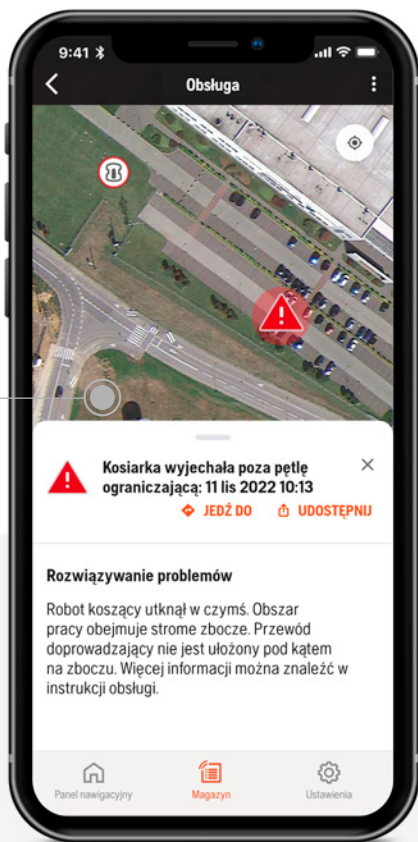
9:41

Obsługa

Kosiarka wyjechała poza pętlę ograniczającą: 11 lis 2022 10:13

JEDŹ DO

UDOSTĘPNIJ

Rozwiązywanie problemów

Robot koszący utknął w czymś. Obszar pracy obejmuje strome zbocze. Przewód doprowadzający nie jest ułożony pod kątem na zboczu. Więcej informacji można znaleźć w instrukcji obsługi.

Panel nawigacyjny

Magazyn

Ustawienia